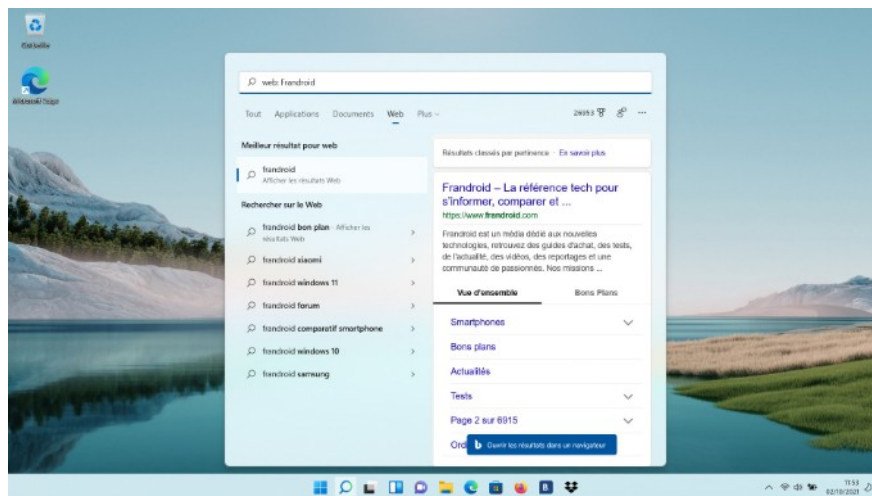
Corbeille

Microsoft Edge

web: Frandroid

Tout Applications Documents Web Plus

26053 ···

Meilleur résultat pour web

frandroid
Afficher les résultats Web

Rechercher sur le Web

frandroid bon plan - Afficher les résultats Web

frandroid xiaomi

frandroid windows 11

frandroid forum

frandroid comparatif smartphone

frandroid windows 10

frandroid samsung

Résultats classés par pertinence · En savoir plus

Frandroid – La référence tech pour s'informer, comparer et ...
https://www.frandroid.com

Frandroid est un média dédié aux nouvelles technologies, retrouvez des guides d'achat, des tests, de l'actualité, des vidéos, des reportages et une communauté de passionnés. Nos missions ...

Vue d'ensemble

Bons Plans

Smartphones

Bons plans

Actualités

Tests

Page 2 sur 6915

Ord

Ouvrir les résultats dans un navigateur

11:53
02/10/2021